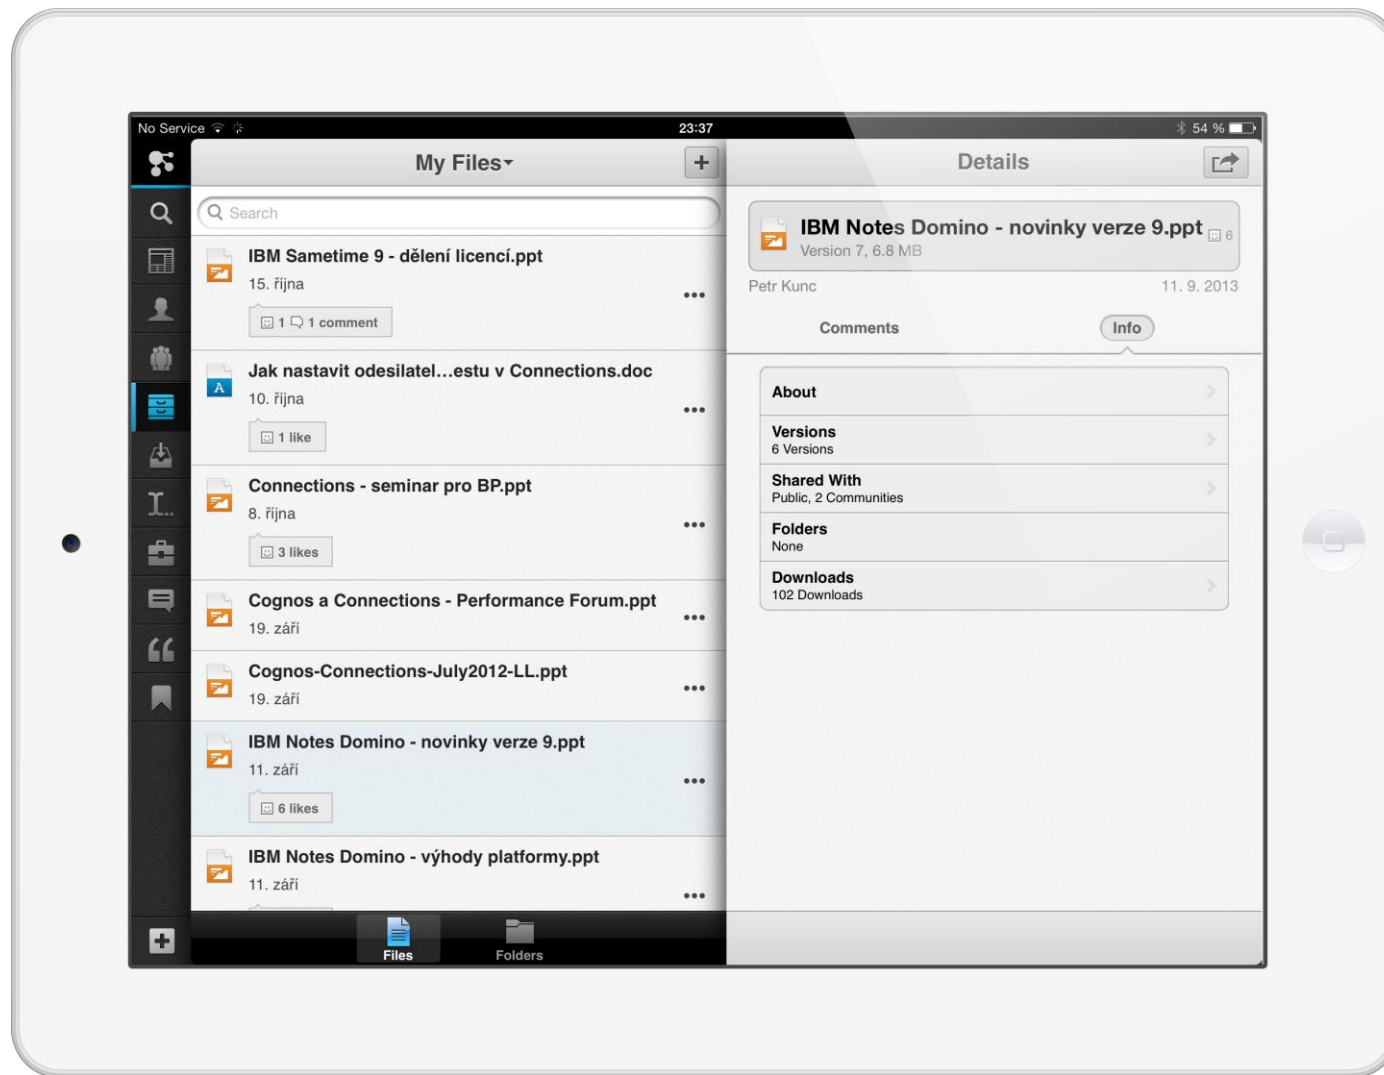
No Service

23:37

54 %

My Files

Search

IBM Sametime 9 - dělení licencí.ppt
15. října
1 1 comment

Jak nastavit odesilatel...estu v Connections.doc
10. října
1 like

Connections - seminar pro BP.ppt
8. října
3 likes

Cognos a Connections - Performance Forum.ppt
19. září

Cognos-Connections-July2012-LL.ppt
19. září

IBM Notes Domino - novinky verze 9.ppt
11. září
6 likes

IBM Notes Domino - výhody platformy.ppt
11. září

Files
Folders

Details

IBM Notes Domino - novinky verze 9.ppt
6
Version 7, 6.8 MB

Petr Kunc
11. 9. 2013

Comments
Info

About

Versions
6 Versions

Shared With
Public, 2 Communities

Folders
None

Downloads
102 Downloads